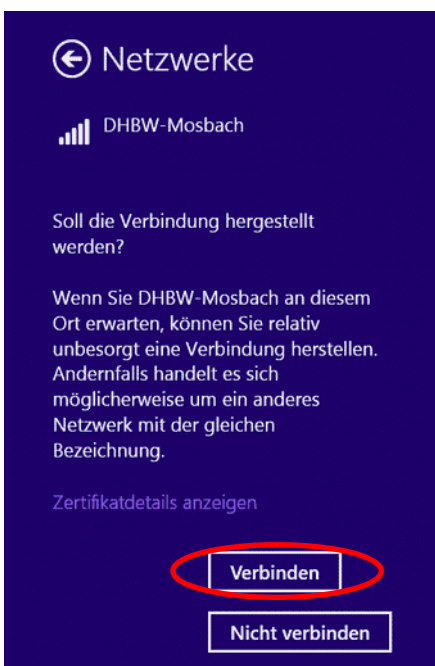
Netzwerke

DHBW-Mosbach

Soll die Verbindung hergestellt werden?

Wenn Sie DHBW-Mosbach an diesem Ort erwarten, können Sie relativ unbesorgt eine Verbindung herstellen. Andernfalls handelt es sich möglicherweise um ein anderes Netzwerk mit der gleichen Bezeichnung.

Zertifikatdetails anzeigen

Verbinden

Nicht verbinden